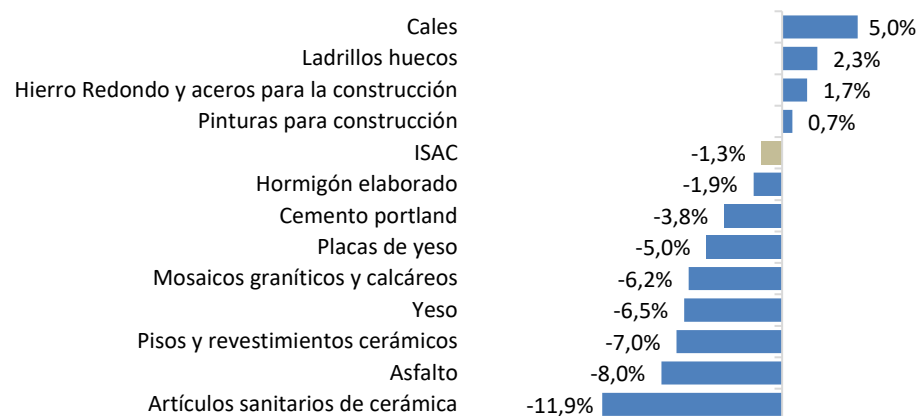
| | |
|---|---|
| Cales | 5,0% |
| Ladrillos huecos | 2,3% |
| Hierro Redondo y aceros para la construcción | 1,7% |
| Pinturas para construcción | 0,7% |
| ISAC | -1,3% |
| Hormigón elaborado | -1,9% |
| Cemento portland | -3,8% |
| Placas de yeso | -5,0% |
| Mosaicos graníticos y calcáreos | -6,2% |
| Yeso | -6,5% |
| Pisos y revestimientos cerámicos | -7,0% |
| Asfalto | -8,0% |
| Artículos sanitarios de cerámica | -11,9% |